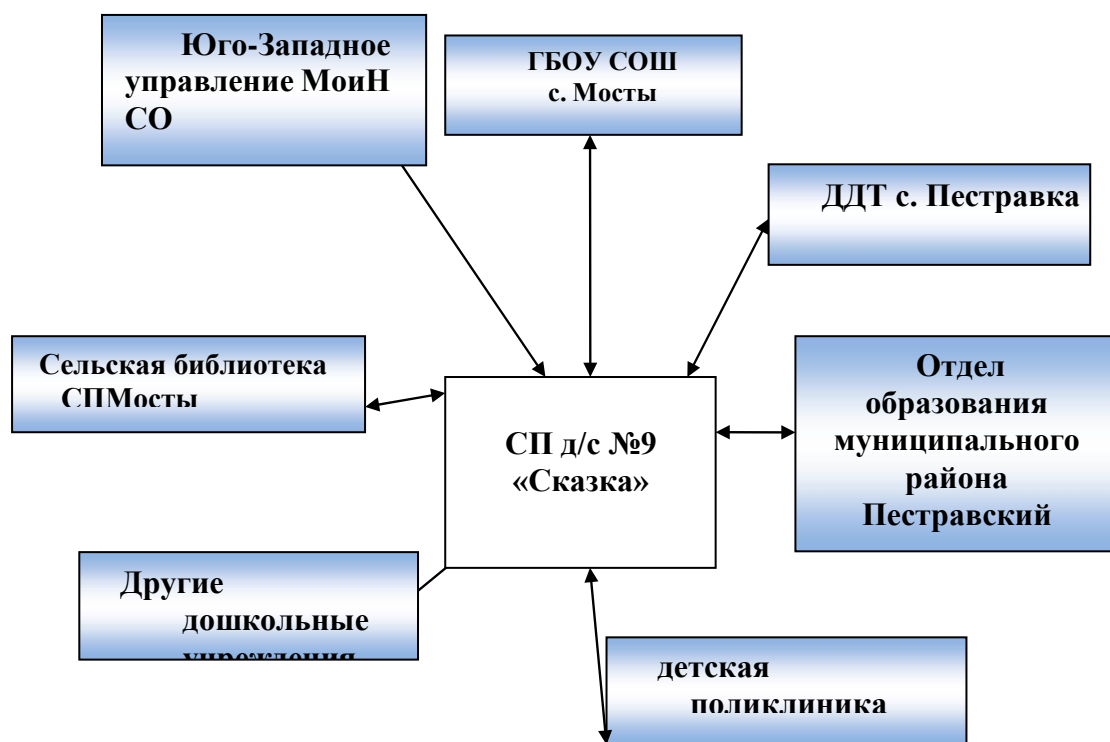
Юго-Западное управление МоиН СО

ГБОУ СОШ с. Мосты

ДДТ с. Пестравка

Сельская библиотека СПМосты

СП д/с №9 «Сказка»

Отдел образования муниципального района Пестравский

Другие дошкольные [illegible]

детская поликлиника